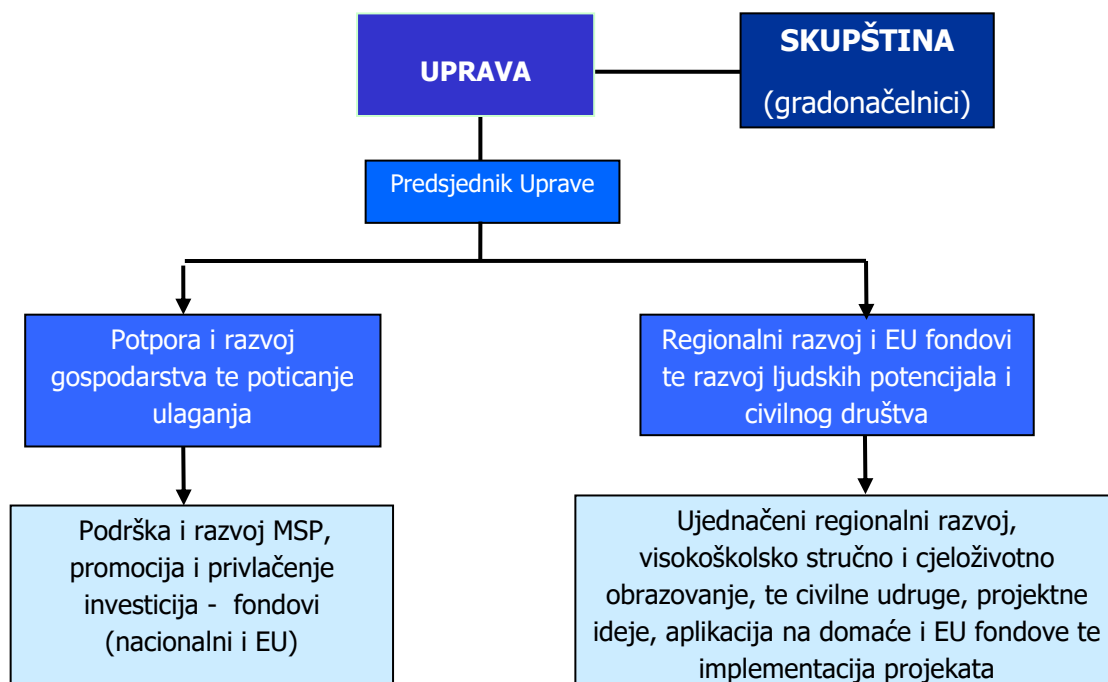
UPRAVA

SKUPŠTINA
(gradonačelnici)

Predsjednik Uprave

Potpora i razvoj gospodarstva te poticanje ulaganja

Regionalni razvoj i EU fondovi te razvoj ljudskih potencijala i civilnog društva

Podrška i razvoj MSP, promocija i privlačenje investicija - fondovi (nacionalni i EU)

Ujednačeni regionalni razvoj, visokoškolsko stručno i cjeloživotno obrazovanje, te civilne udruge, projektne ideje, aplikacija na domaće i EU fondove te implementacija projekata